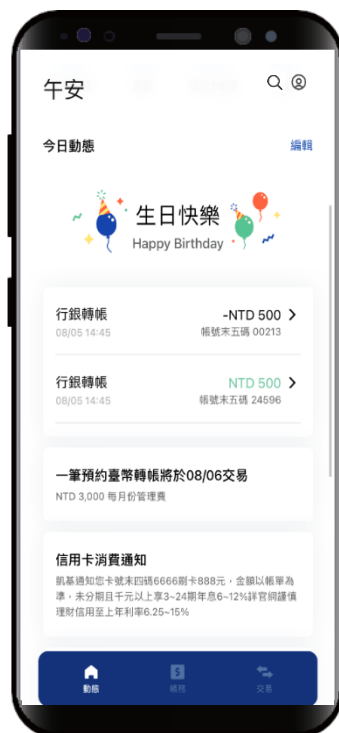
午安

今日動態

編輯

生日快樂
Happy Birthday

行銀轉帳
08/05 14:45
-NTD 500
帳號末五碼 00213

行銀轉帳
08/05 14:45
NTD 500
帳號末五碼 24596

一筆預約臺幣轉帳將於08/06交易
NTD 3,000 每月份管理費

信用卡消費通知
凱基通知您卡號末四碼6666刷卡888元，金額以帳單為準，未分期且千元以上享3~24期年息6~12%詳官網謹慎理財信用至上年利率6.25~15%

動態
帳務
交易